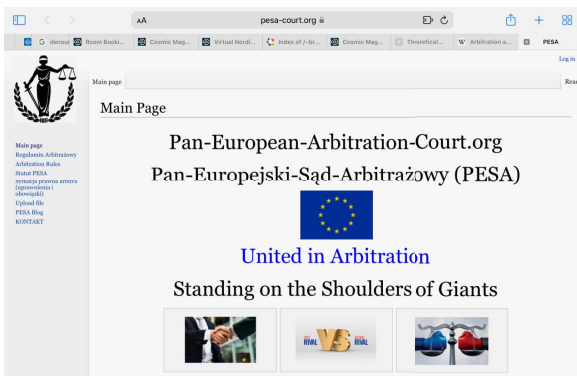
AA pesa-court.org

G denour | Room Booki... | Cosmic Mag... | Virtual Nordi... | Index of /~br... | Cosmic Mag... | Theoretical... | W Arbitration a... | PESA

Log in

Main page

Rea

Main Page

Main page
Regulamin Arbitrażowy
Arbitration Rules
Statut PESA
sytuacja prawna arbitra (uprawnienia i obowiązki)
Upload file
PESA Blog
KONTAKT

Pan-European-Arbitration-Court.org

Pan-Europejski-Sąd-Arbitrażowy (PESA)

United in Arbitration

Standing on the Shoulders of Giants

RIVAL VS RIVAL